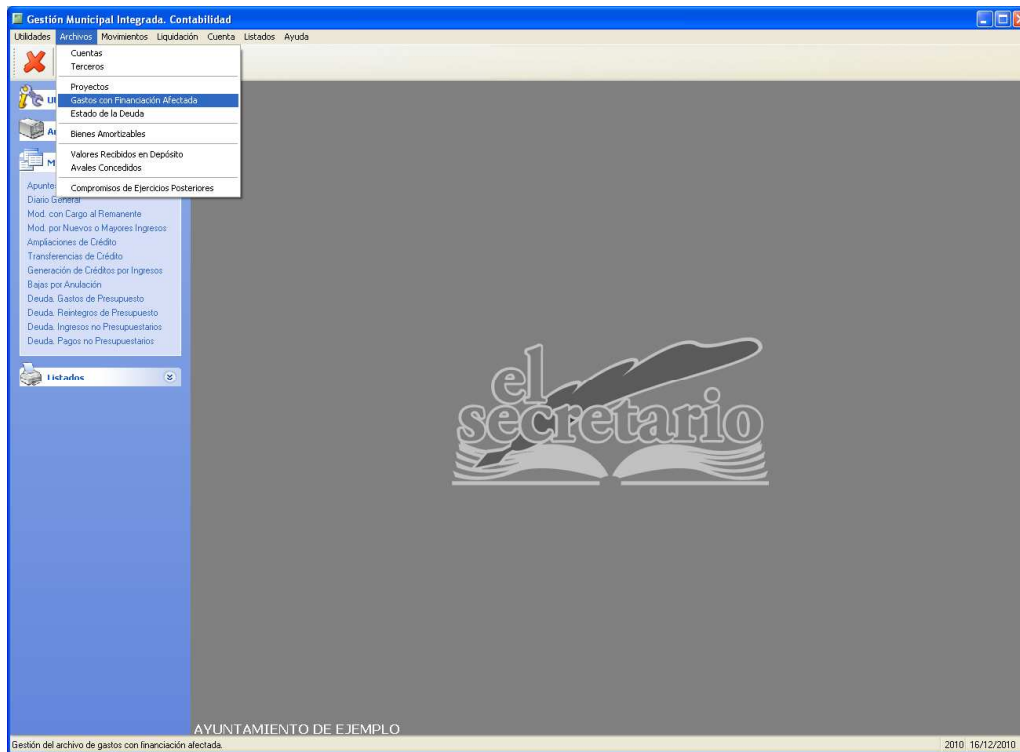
Gestión Municipal Integrada. Contabilidad

Utilidades Archivos Movimientos Liquidación Cuenta Listados Ayuda

Cuentas
Terceros
Proyectos
Gastos con Financiación Afectada
Estado de la Deuda
Bienes Amortizables
Valores Recibidos en Depósito
Avales Concedidos
Compromisos de Ejercicios Posteriores

Ut

A

M

Apuntes
Diario General
Mod. con Cargo al Remanente
Mod. por Nuevos o Mayores Ingresos
Ampliaciones de Crédito
Transferencias de Crédito
Generación de Créditos por Ingresos
Bajas por Anulación
Deuda. Gastos de Presupuesto
Deuda. Reintegros de Presupuesto
Deuda. Ingresos no Presupuestarios
Deuda. Pagos no Presupuestarios

Listados

el
secretario

AYUNTAMIENTO DE EJEMPLO

Gestión del archivo de gastos con financiación afectada.

2010 16/12/2010